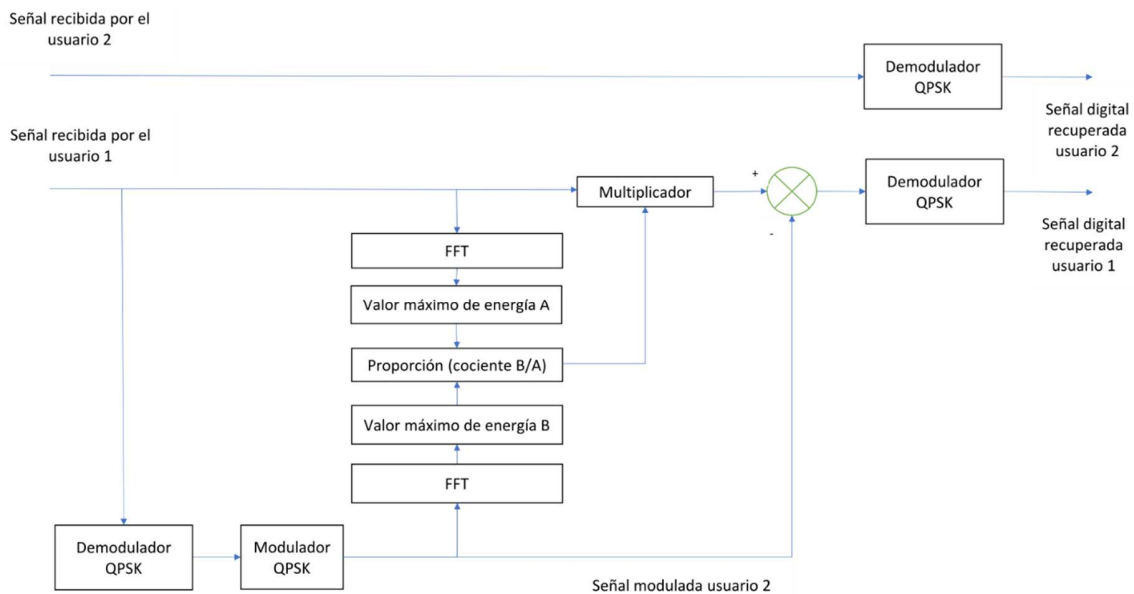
Señal recibida por el usuario 2

Demodulador QPSK

Señal digital recuperada usuario 2

Señal recibida por el usuario 1

Multiplicador

+

-

Demodulador QPSK

Señal digital recuperada usuario 1

FFT

Valor máximo de energía A

Proporción (cociente B/A)

Valor máximo de energía B

FFT

Demodulador QPSK

Modulador QPSK

Señal modulada usuario 2